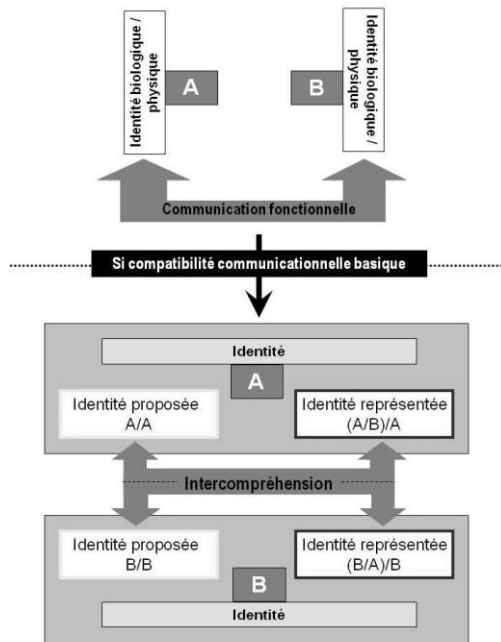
Identité biologique / physique

A

B

Identité biologique / physique

Communication fonctionnelle

Si compatibilité communicationnelle basique

Identité

A

Identité proposée A/A

Identité représentée (A/B)/A

Intercompréhension

Identité proposée B/B

Identité représentée (B/A)/B

B

Identité